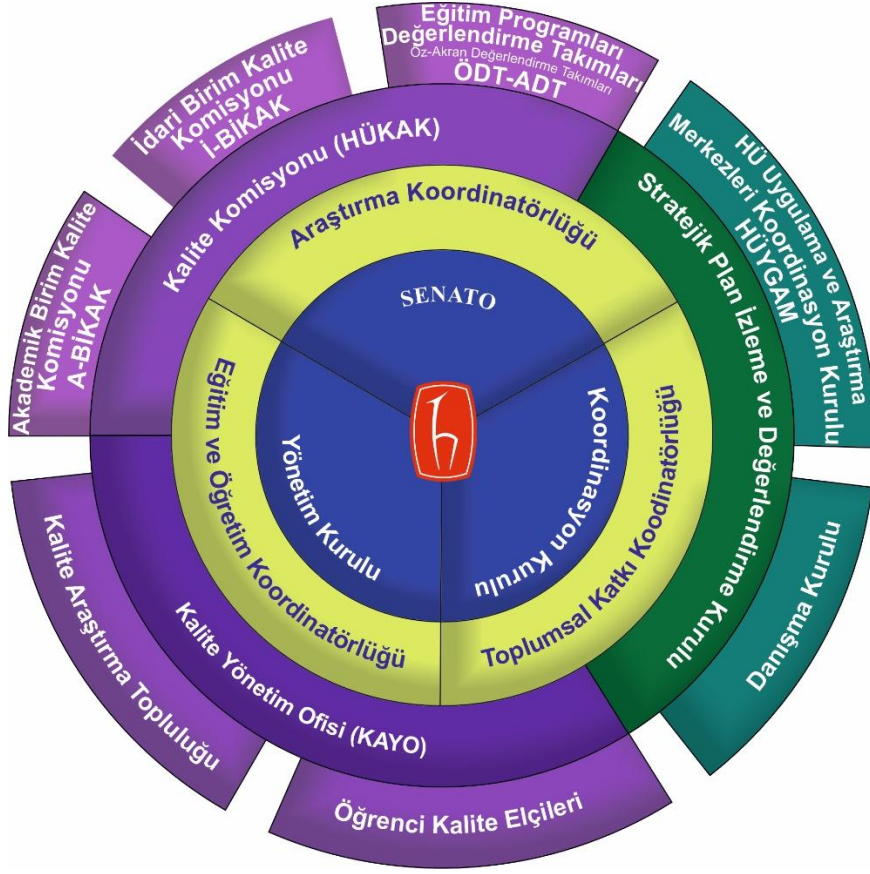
Eğitim Programları Değerlendirme Takımları
Öz-Akran Değerlendirme Takımları
ÖDT-ADT

İdari Birim Kalite Komisyonu
İ-BİKAK

HÜ Uygulama ve Araştırma Merkezleri Koordinasyon Kurulu
HÜYGAM

Akademik Birim Kalite Komisyonu
A-BİKAK

Kalite Komisyonu (HÜKAK)

Stratejik Plan İzleme ve Değerlendirme Kurulu

Araştırma Koordinatörlüğü

SENATO

Eğitim ve Öğretim Koordinatörlüğü

Yönetim Kurulu

Koordinasyon Kurulu

Toplumsal Katkı Koodinatörlüğü

Kalite Araştırma Topluluğu

Kalite Yönetim Ofisi (KAYO)

Danışma Kurulu

Öğrenci Kalite Elçileri